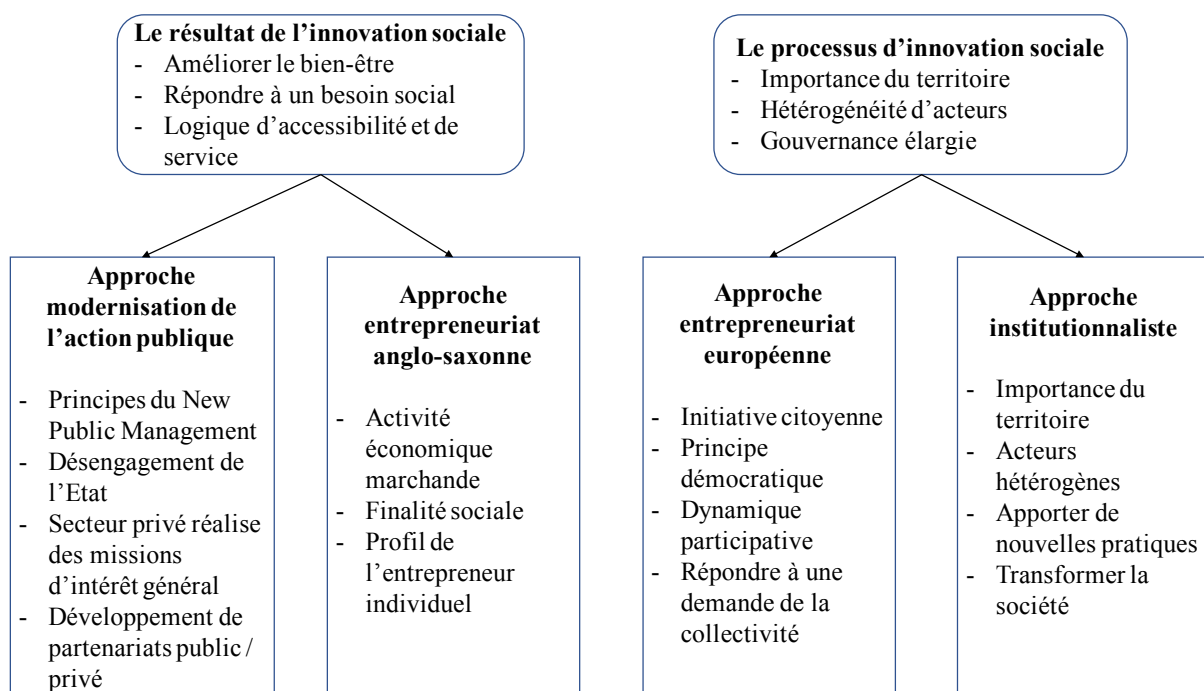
**Le résultat de l'innovation sociale**
- Améliorer le bien-être
- Répondre à un besoin social
- Logique d'accessibilité et de service

**Le processus d'innovation sociale**
- Importance du territoire
- Hétérogénéité d'acteurs
- Gouvernance élargie

**Approche modernisation de l'action publique**
- Principes du New Public Management
- Désengagement de l'Etat
- Secteur privé réalise des missions d'intérêt général
- Développement de partenariats public / privé

**Approche entrepreneuriat anglo-saxonne**
- Activité économique marchande
- Finalité sociale
- Profil de l'entrepreneur individuel

**Approche entrepreneuriat européenne**
- Initiative citoyenne
- Principe démocratique
- Dynamique participative
- Répondre à une demande de la collectivité

**Approche institutionnaliste**
- Importance du territoire
- Acteurs hétérogènes
- Apporter de nouvelles pratiques
- Transformer la société